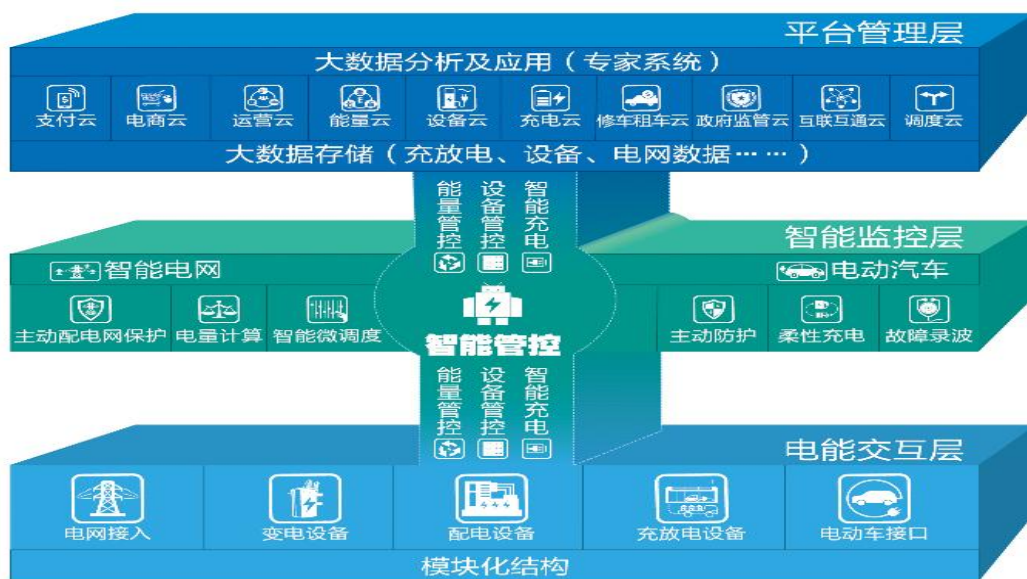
平台管理层

大数据分析及应用（专家系统）

支付云 电商云 运营云 能量云 设备云 充电云 修车租车云 政府监管云 互联互通云 调度云

大数据存储（充放电、设备、电网数据……）

能量管控 设备管控 智能充电

智能监控层

智能电网

主动配电网保护 电量计算 智能微调度

智能管控

电动汽车

主动防护 柔性充电 故障录波

能量管控 设备管控 智能充电

电能交互层

电网接入 变电设备 配电设备 充放电设备 电动车接口

模块化结构